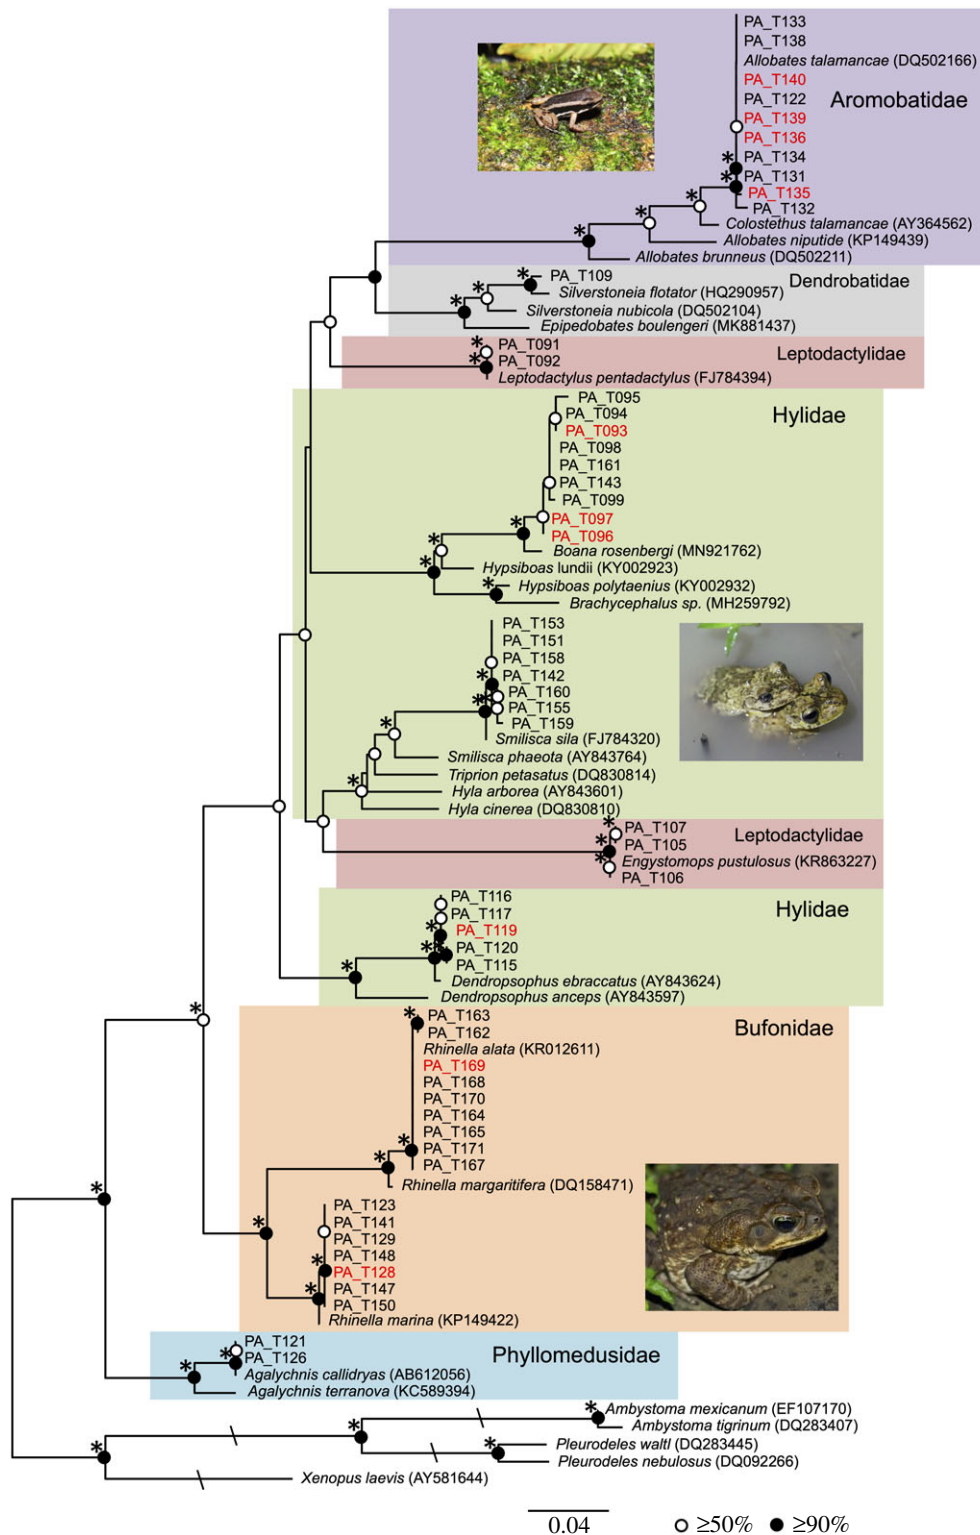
PA_T133
PA_T138
Allobates talamancae (DQ502166)
PA_T140
PA_T122
Aromobatidae
PA_T139
PA_T136
PA_T134
PA_T131
PA_T135
PA_T132
Colostethus talamancae (AY364562)
Allobates niputide (KP149439)
Allobates brunneus (DQ502211)

PA_T109
Silverstoneia flotator (HQ290957)
Dendrobatidae
Silverstoneia nubicola (DQ502104)
Epipedobates boulengeri (MK881437)

PA_T091
PA_T092
Leptodactylidae
Leptodactylus pentadactylus (FJ784394)

PA_T095
PA_T094
Hylidae
PA_T093
PA_T098
PA_T161
PA_T143
PA_T099
PA_T097
PA_T096
Boana rosenbergi (MN921762)
Hypsiboas lundii (KY002923)
Hypsiboas polytaenius (KY002932)
Brachycephalus sp. (MH259792)

PA_T153
PA_T151
PA_T158
PA_T142
PA_T160
PA_T155
PA_T159
Smilisca sila (FJ784320)
Smilisca phaeota (AY843764)
Triprion petasatus (DQ830814)
Hyla arborea (AY843601)
Hyla cinerea (DQ830810)

PA_T107
Leptodactylidae
PA_T105
Engystomops pustulosus (KR863227)
PA_T106

PA_T116
Hylidae
PA_T117
PA_T119
PA_T120
PA_T115
Dendropsophus ebraccatus (AY843624)
Dendropsophus anceps (AY843597)

PA_T163
Bufonidae
PA_T162
Rhinella alata (KR012611)
PA_T169
PA_T168
PA_T170
PA_T164
PA_T165
PA_T171
PA_T167
Rhinella margaritifera (DQ158471)
PA_T123
PA_T141
PA_T129
PA_T148
PA_T128
PA_T147
PA_T150
Rhinella marina (KP149422)

PA_T121
PA_T126
Phyllomedusidae
Agalychnis callidryas (AB612056)
Agalychnis terranova (KC589394)

Ambystoma mexicanum (EF107170)
Ambystoma tigrinum (DQ283407)
Pleurodeles waltl (DQ283445)
Pleurodeles nebulosus (DQ092266)
Xenopus laevis (AY581644)

0.04
○ ≥50% ● ≥90%